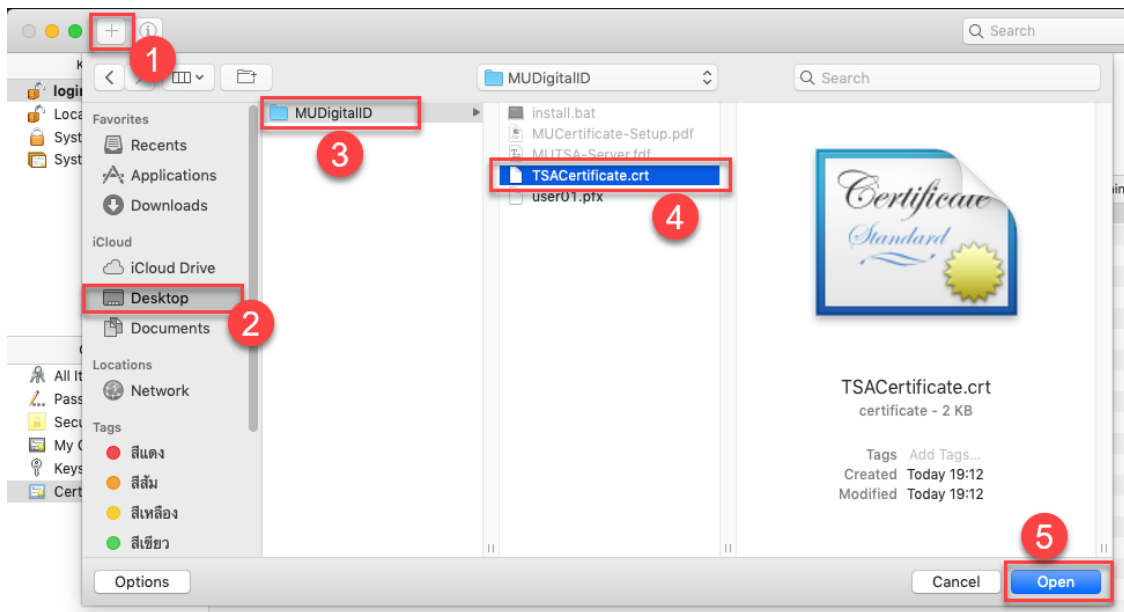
+
1
Search
K
login
Local
System
System
MUDigitalID
Search
Favorites
Recents
Applications
Downloads
iCloud
iCloud Drive
Desktop
2
Documents
Locations
Network
Tags
สีแดง
สีส้ม
สีเหลือง
สีเขียว
MUDigitalID
3
install.bat
MUCertificate-Setup.pdf
MUTSA-Server.fdf
TSACertificate.crt
user01.pfx
4
Certificate
Standard
TSACertificate.crt
certificate - 2 KB
Tags Add Tags...
Created Today 19:12
Modified Today 19:12
All It
Pass
Secu
My C
Keys
Cert
Options
Cancel
5
Open